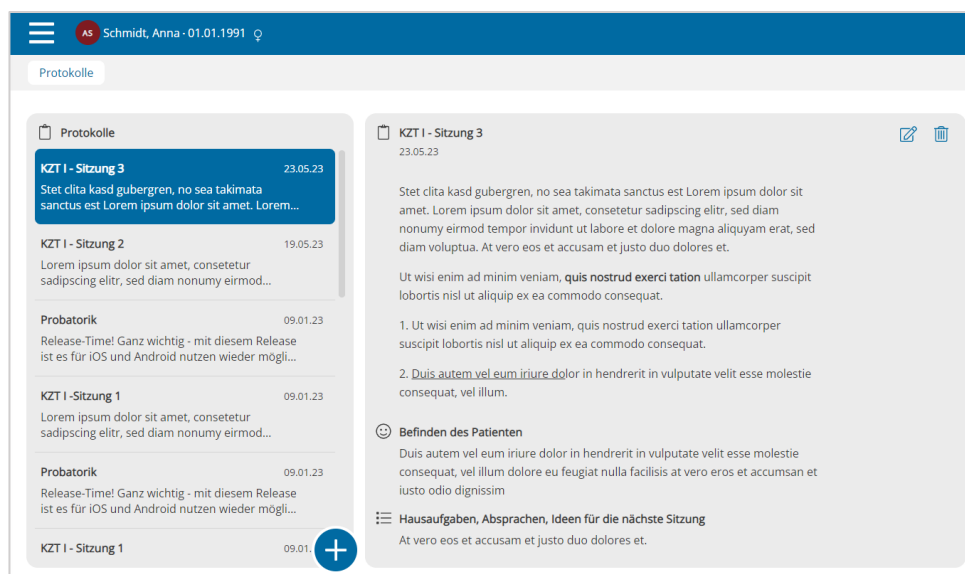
AS Schmidt, Anna · 01.01.1991 ♀

Protokolle

Protokolle

KZT I - Sitzung 3 23.05.23
Stet clita kasd gubergren, no sea takimata sanctus est Lorem ipsum dolor sit amet. Lorem...

KZT I - Sitzung 2 19.05.23
Lorem ipsum dolor sit amet, consetetur sadipscing elitr, sed diam nonumy eirmod...

Probatorik 09.01.23
Release-Time! Ganz wichtig - mit diesem Release ist es für iOS und Android nutzen wieder mögli...

KZT I -Sitzung 1 09.01.23
Lorem ipsum dolor sit amet, consetetur sadipscing elitr, sed diam nonumy eirmod...

Probatorik 09.01.23
Release-Time! Ganz wichtig - mit diesem Release ist es für iOS und Android nutzen wieder mögli...

KZT I - Sitzung 1 09.01.

KZT I - Sitzung 3
23.05.23

Stet clita kasd gubergren, no sea takimata sanctus est Lorem ipsum dolor sit amet. Lorem ipsum dolor sit amet, consetetur sadipscing elitr, sed diam nonumy eirmod tempor invidunt ut labore et dolore magna aliquyam erat, sed diam voluptua. At vero eos et accusam et justo duo dolores et.

Ut wisi enim ad minim veniam, **quis nostrud exerci tation** ullamcorper suscipit lobortis nisl ut aliquip ex ea commodo consequat.

1. Ut wisi enim ad minim veniam, quis nostrud exerci tation ullamcorper suscipit lobortis nisl ut aliquip ex ea commodo consequat.

2. Duis autem vel eum iriure dolor in hendrerit in vulputate velit esse molestie consequat, vel illum.

Befinden des Patienten
Duis autem vel eum iriure dolor in hendrerit in vulputate velit esse molestie consequat, vel illum dolore eu feugiat nulla facilisis at vero eros et accumsan et iusto odio dignissim

Hausaufgaben, Absprachen, Ideen für die nächste Sitzung
At vero eos et accusam et justo duo dolores et.